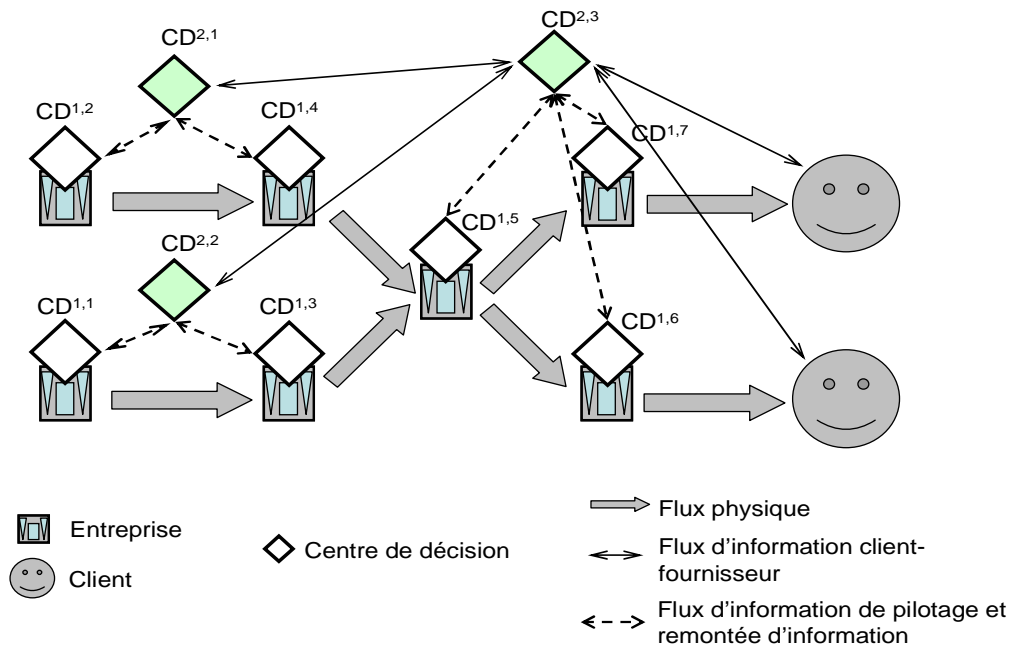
$CD^{2,1}$

$CD^{2,3}$

$CD^{1,2}$

$CD^{1,4}$

$CD^{1,7}$

$CD^{1,5}$

$CD^{2,2}$

$CD^{1,1}$

$CD^{1,3}$

$CD^{1,6}$

Entreprise

Client

Centre de décision

Flux physique

Flux d'information client-fournisseur

Flux d'information de pilotage et remontée d'information